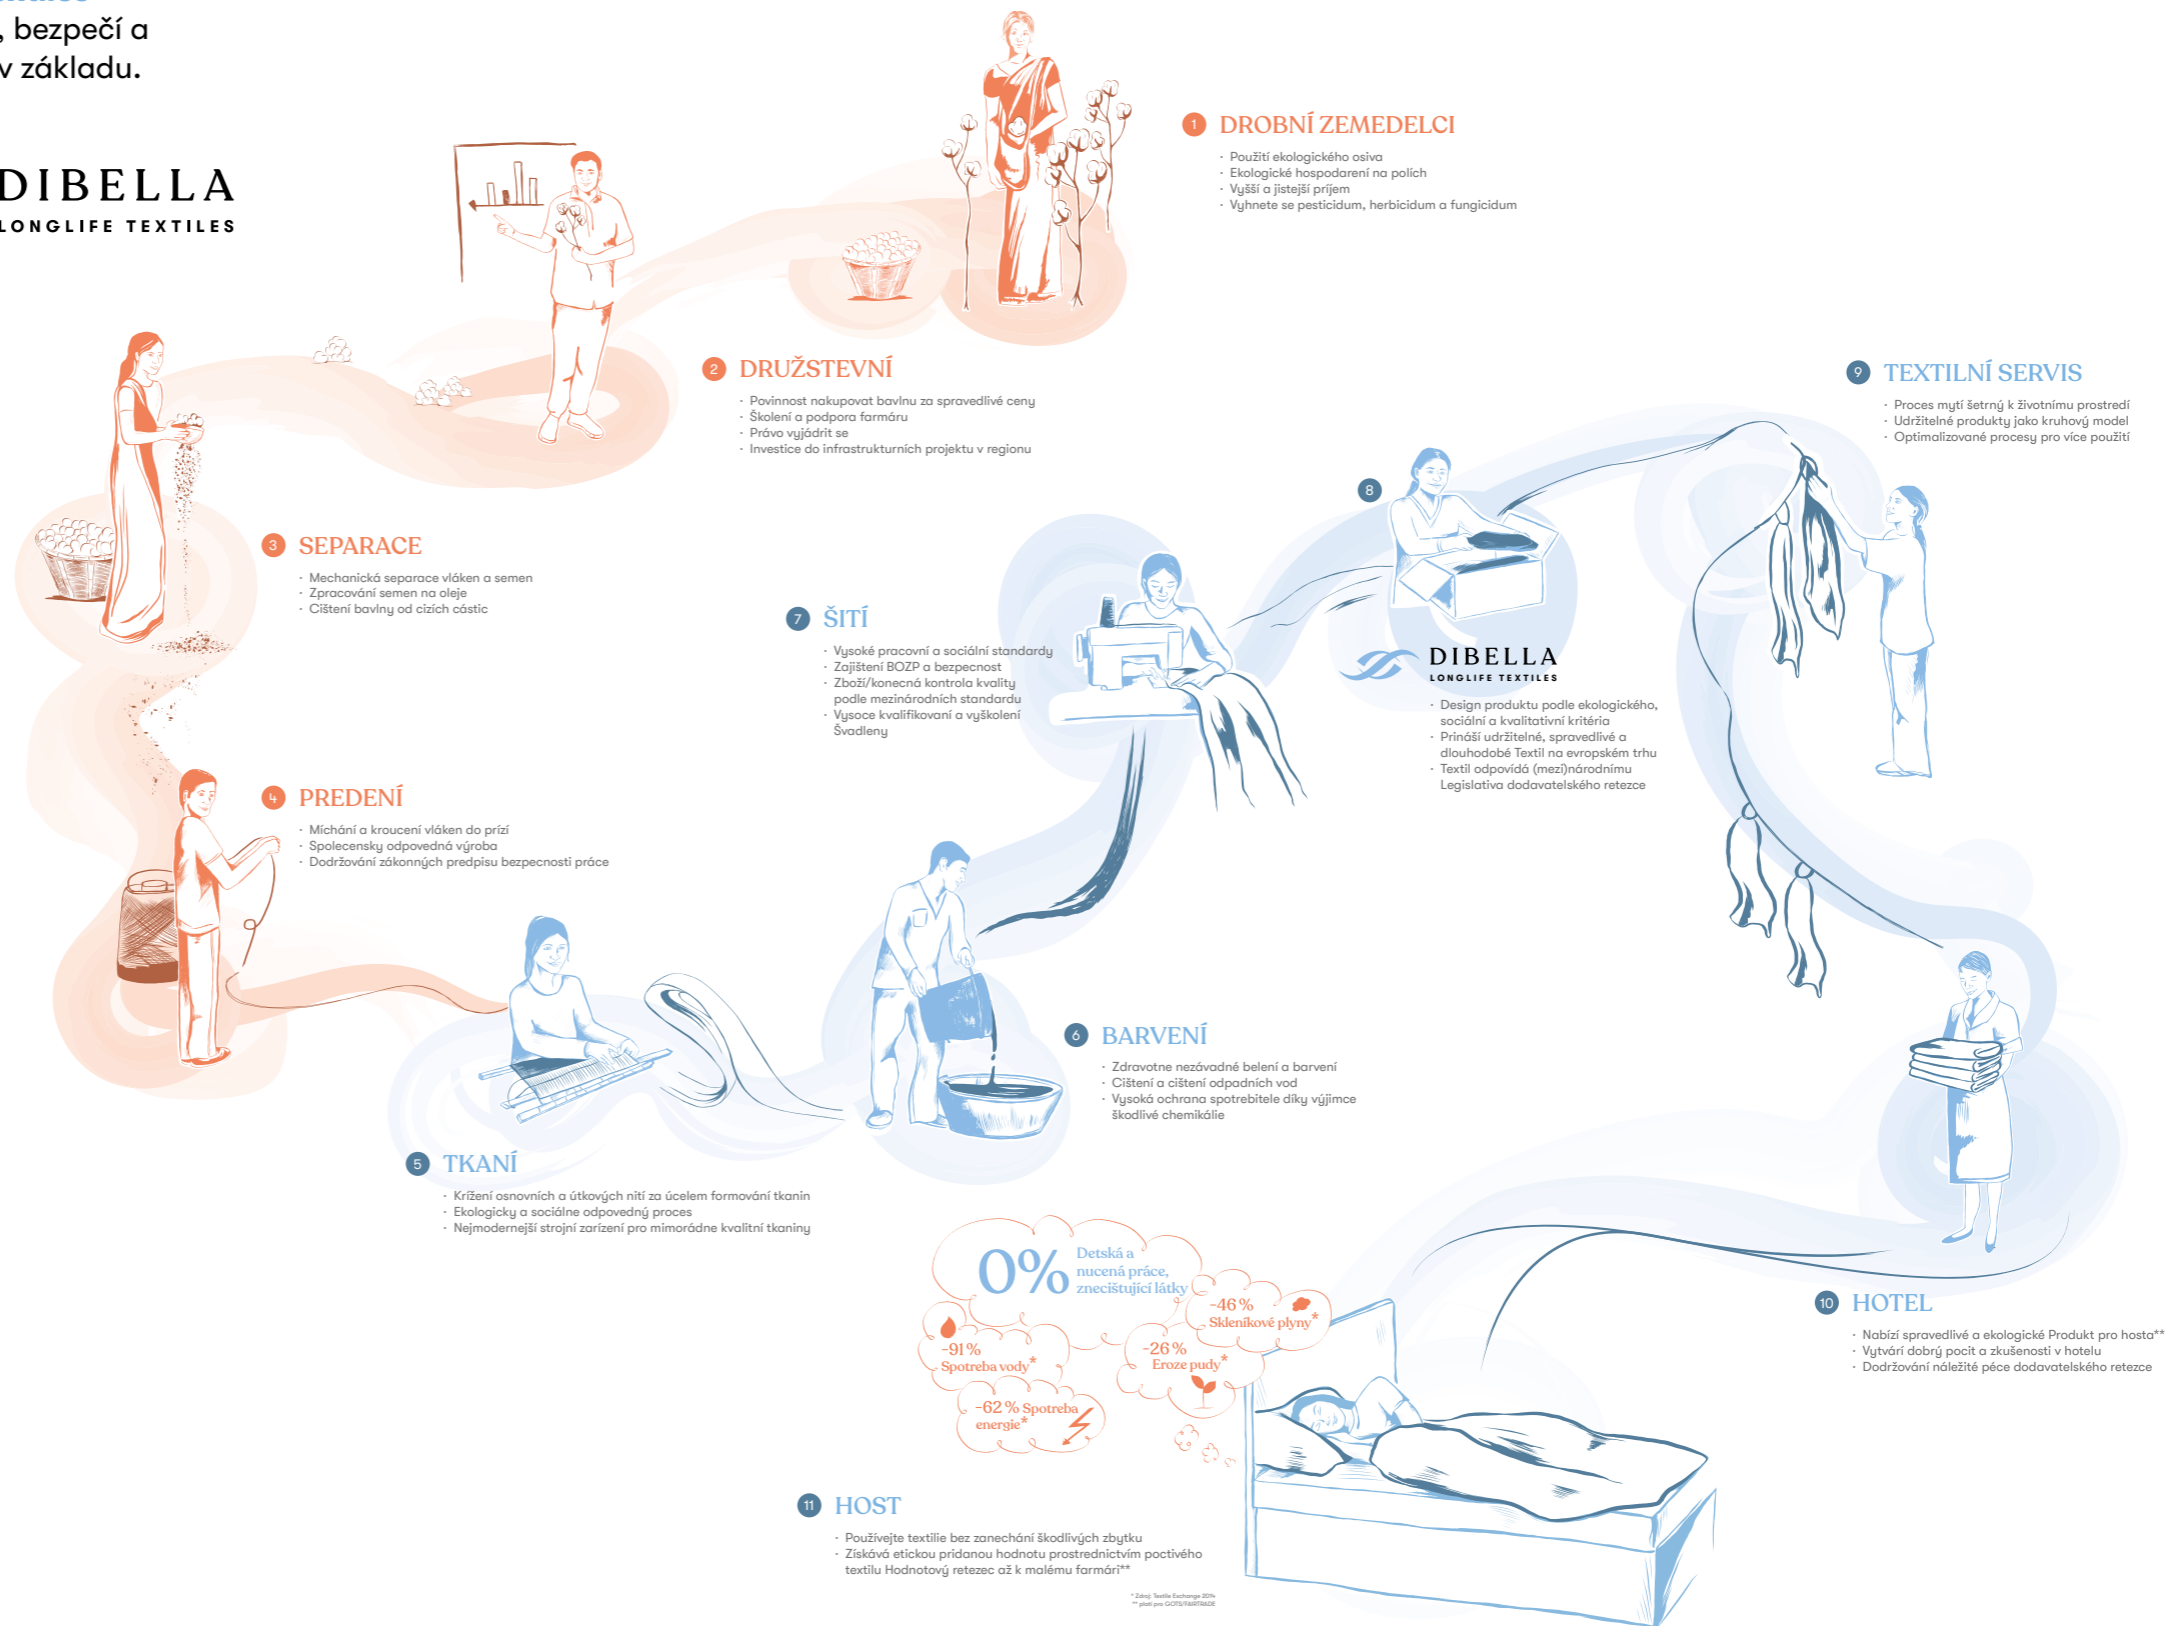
, bezpečí a v základu.

DIBELLA
LONGLIFE TEXTILES

1 DROBNÍ ZEMEDELCI
· Použití ekologického osiva
· Ekologické hospodarení na polích
· Vyšší a jistejší príjem
· Vyhnete se pesticidum, herbicidum a fungicidum

2 DRUŽSTEVNÍ
· Povinnost nakupovat bavlnu za spravedlivé ceny
· Školení a podpora farmáru
· Právo vyjádrit se
· Investice do infrastrukturních projektu v regionu

3 SEPARACE
· Mechanická separace vláken a semen
· Zpracování semen na oleje
· Čištení bavlny od cizích částic

4 PREDENÍ
· Míchání a kroucení vláken do prízí
· Spolecensky odpovedná výroba
· Dodržování zákonných predpisu bezpecnosti práce

5 TKANÍ
· Kríženi osnovních a útkových nití za úcelem formování tkanin
· Ekologicky a sociálne odpovedný proces
· Nejmodernejší strojní zarízení pro mimorádne kvalitní tkaniny

6 BARVENÍ
· Zdravotne nezávadné belení a barvení
· Čištení a cištení odpadních vod
· Vysoká ochrana spotrebitele díky výjimce škodlivé chemikálie

7 ŠITÍ
· Vysoké pracovní a sociální standardy
· Zajištení BOZP a bezpecnost
· Zboží/konecná kontrola kvality podle mezinárodních standardu
· Vysoce kvalifikovaní a vyškolení Švadleny

8
DIBELLA
LONGLIFE TEXTILES
· Design produktu podle ekologického, sociální a kvalitativní kritéria
· Prináší udržitelné, spravedlivé a dlouhodobé Textil na evropském trhu
· Textil odpovídá (mezi)národnímu Legislativa dodavatelského retezce

9 TEXTILNÍ SERVIS
· Proces mytí šetrný k životnímu prostredí
· Udržitelné produkty jako kruhový model
· Optimalizované procesy pro více použití

10 HOTEL
· Nabízí spravedlivé a ekologické Produkt pro hosta**
· Vytvárí dobrý pocit a zkušenosti v hotelu
· Dodržování náležité péce dodavatelského retezce

0% Detská a nucená práce, znecištující látky
-46 % Skleníkové plyny*
-91 % Spotreba vody*
-26 % Eroze pudy*
-62 % Spotreba energie*

11 HOST
· Používejte textilie bez zanechání škodlivých zbytku
· Získává etickou pridanou hodnotu prostrednictvím poctivého textilu Hodnotový retezec až k malému farmári**

* Zdroj: Textile Exchange 2014
** platí pro GOTS/FAIRTRADE